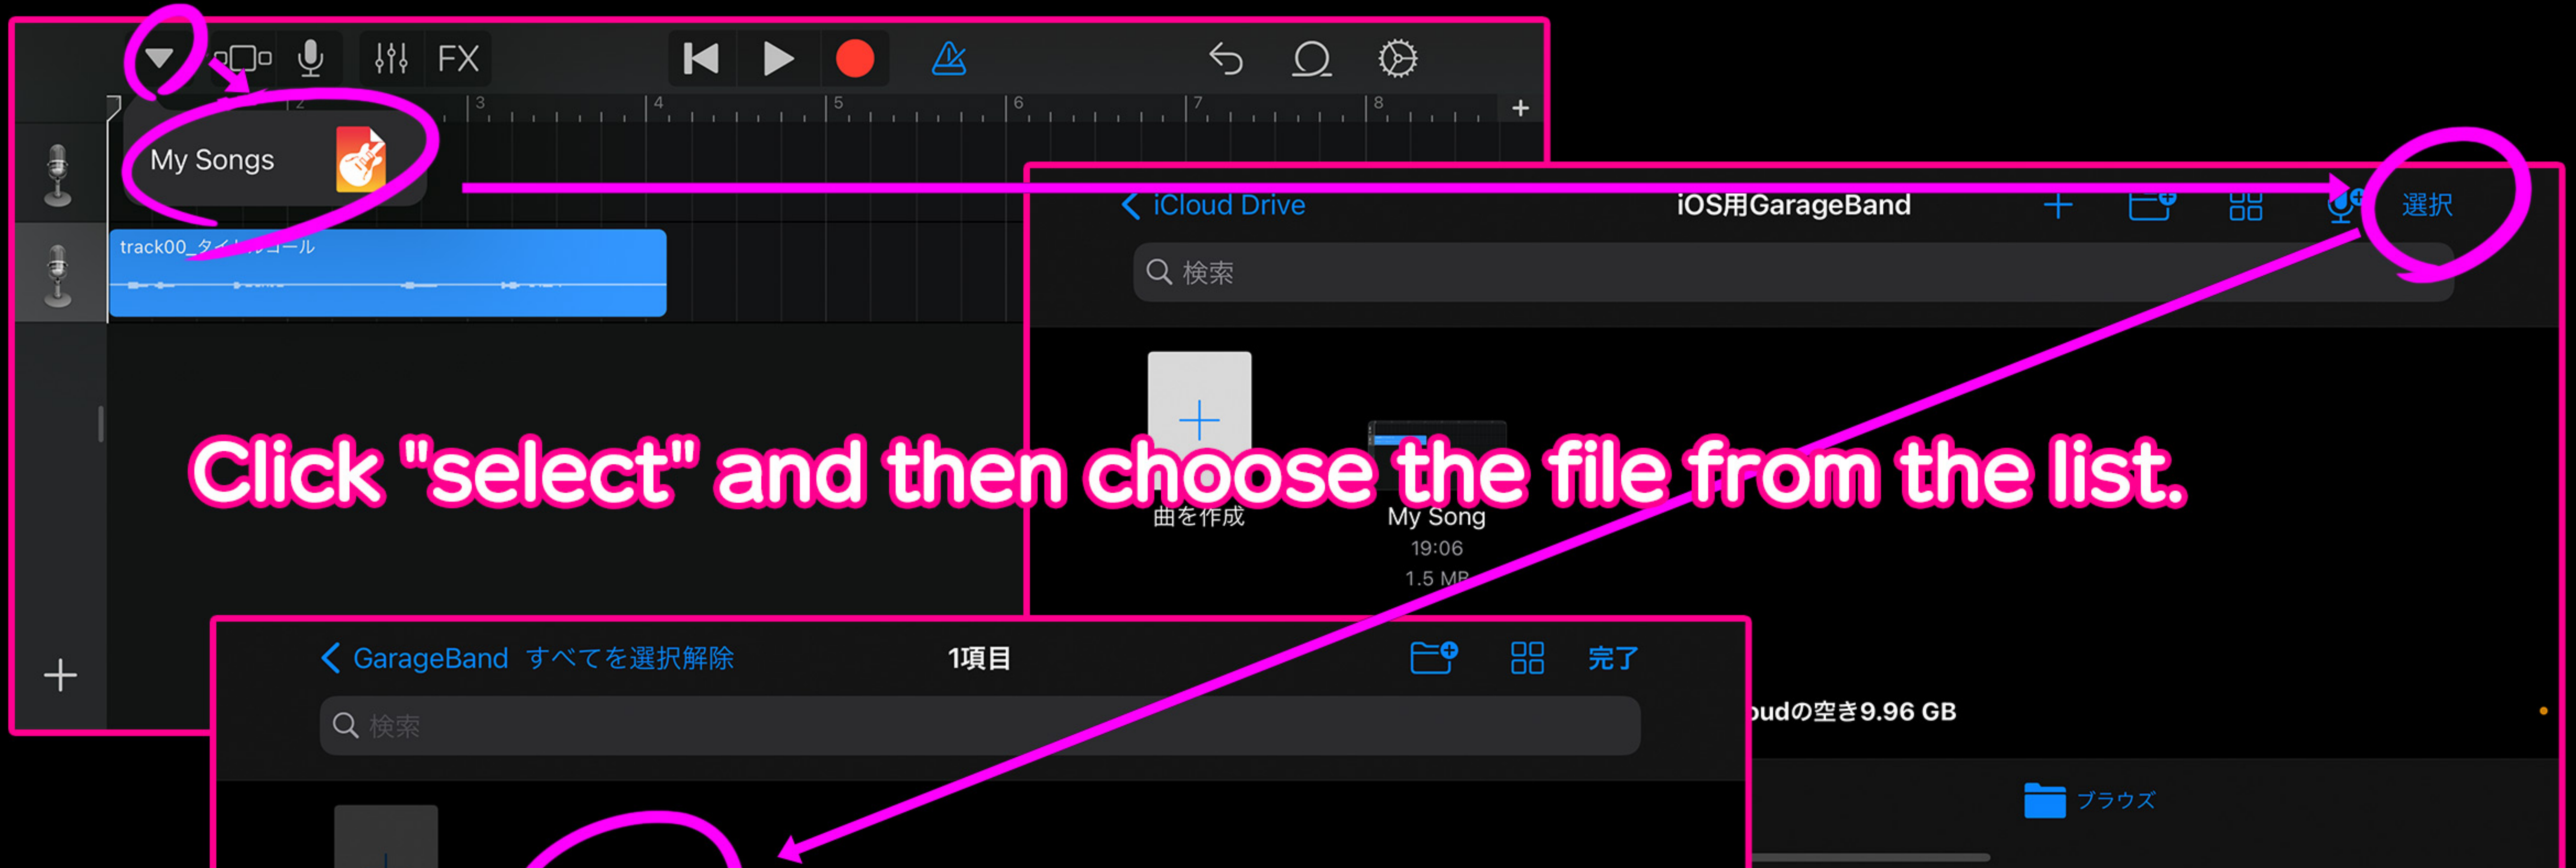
FX

2 3 4 5 6 7 8

My Songs

track00_タイ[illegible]コール

iCloud Drive

iOS用GarageBand

選択

検索

Click "select" and then choose the file from the list.

曲を作成

My Song
19:06
1.5 MB

GarageBand すべてを選択解除

1項目

完了

検索

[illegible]udの空き9.96 GB

ブラウズ